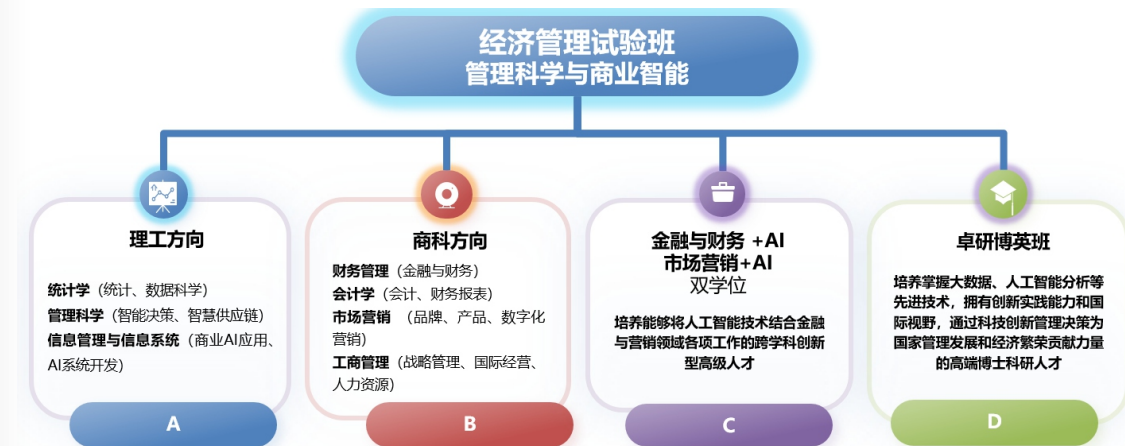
经济管理试验班
管理科学与商业智能

理工方向

统计学（统计、数据科学）
管理科学（智能决策、智慧供应链）
信息管理与信息系统（商业AI应用、AI系统开发）

A

商科方向

财务管理（金融与财务）
会计学（会计、财务报表）
市场营销 （品牌、产品、数字化营销）
工商管理（战略管理、国际经营、人力资源）

B

金融与财务 +AI
市场营销+AI
双学位

培养能够将人工智能技术结合金融与营销领域各项工作的跨学科创新型高级人才

C

卓研博英班

培养掌握大数据、人工智能分析等先进技术，拥有创新实践能力和国际视野，通过科技创新管理决策为国家管理发展和经济繁荣贡献力量的高端博士科研人才

D